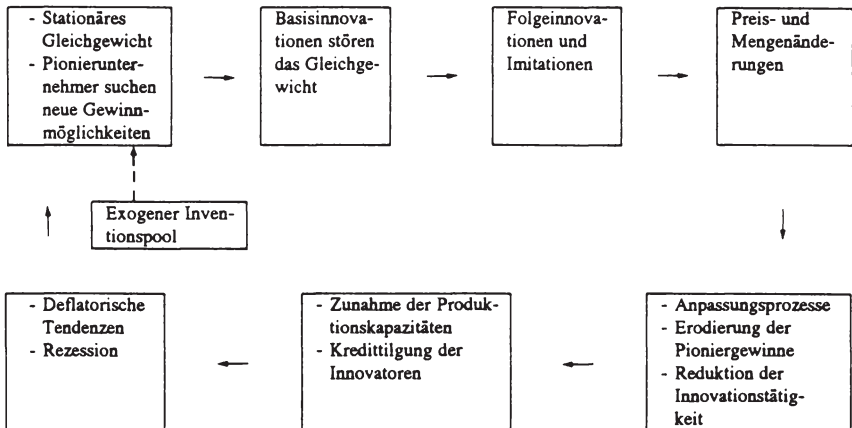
- Stationäres Gleichgewicht
- Pionierunternehmer suchen neue Gewinnmöglichkeiten

Basisinnovationen stören das Gleichgewicht

Folgeinnovationen und Imitationen

Preis- und Mengenänderungen

Exogener Inventionspool

- Deflatorische Tendenzen
- Rezession

- Zunahme der Produktionskapazitäten
- Kredittilgung der Innovatoren

- Anpassungsprozesse
- Erodierung der Pioniergewinne
- Reduktion der Innovationstätigkeit